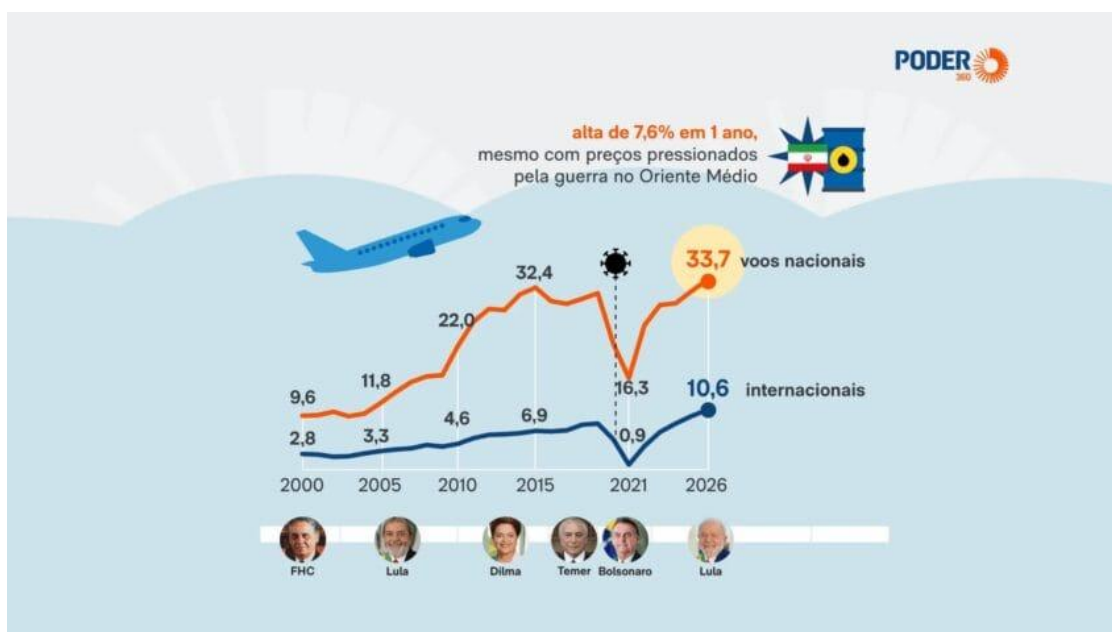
PODER 360

alta de 7,6% em 1 ano, mesmo com preços pressionados pela guerra no Oriente Médio

33,7 voos nacionais

32,4

22,0

11,8

9,6

16,3

10,6 internacionais

2,8

3,3

4,6

6,9

0,9

2000 2005 2010 2015 2021 2026

FHC Lula Dilma Temer Bolsonaro Lula